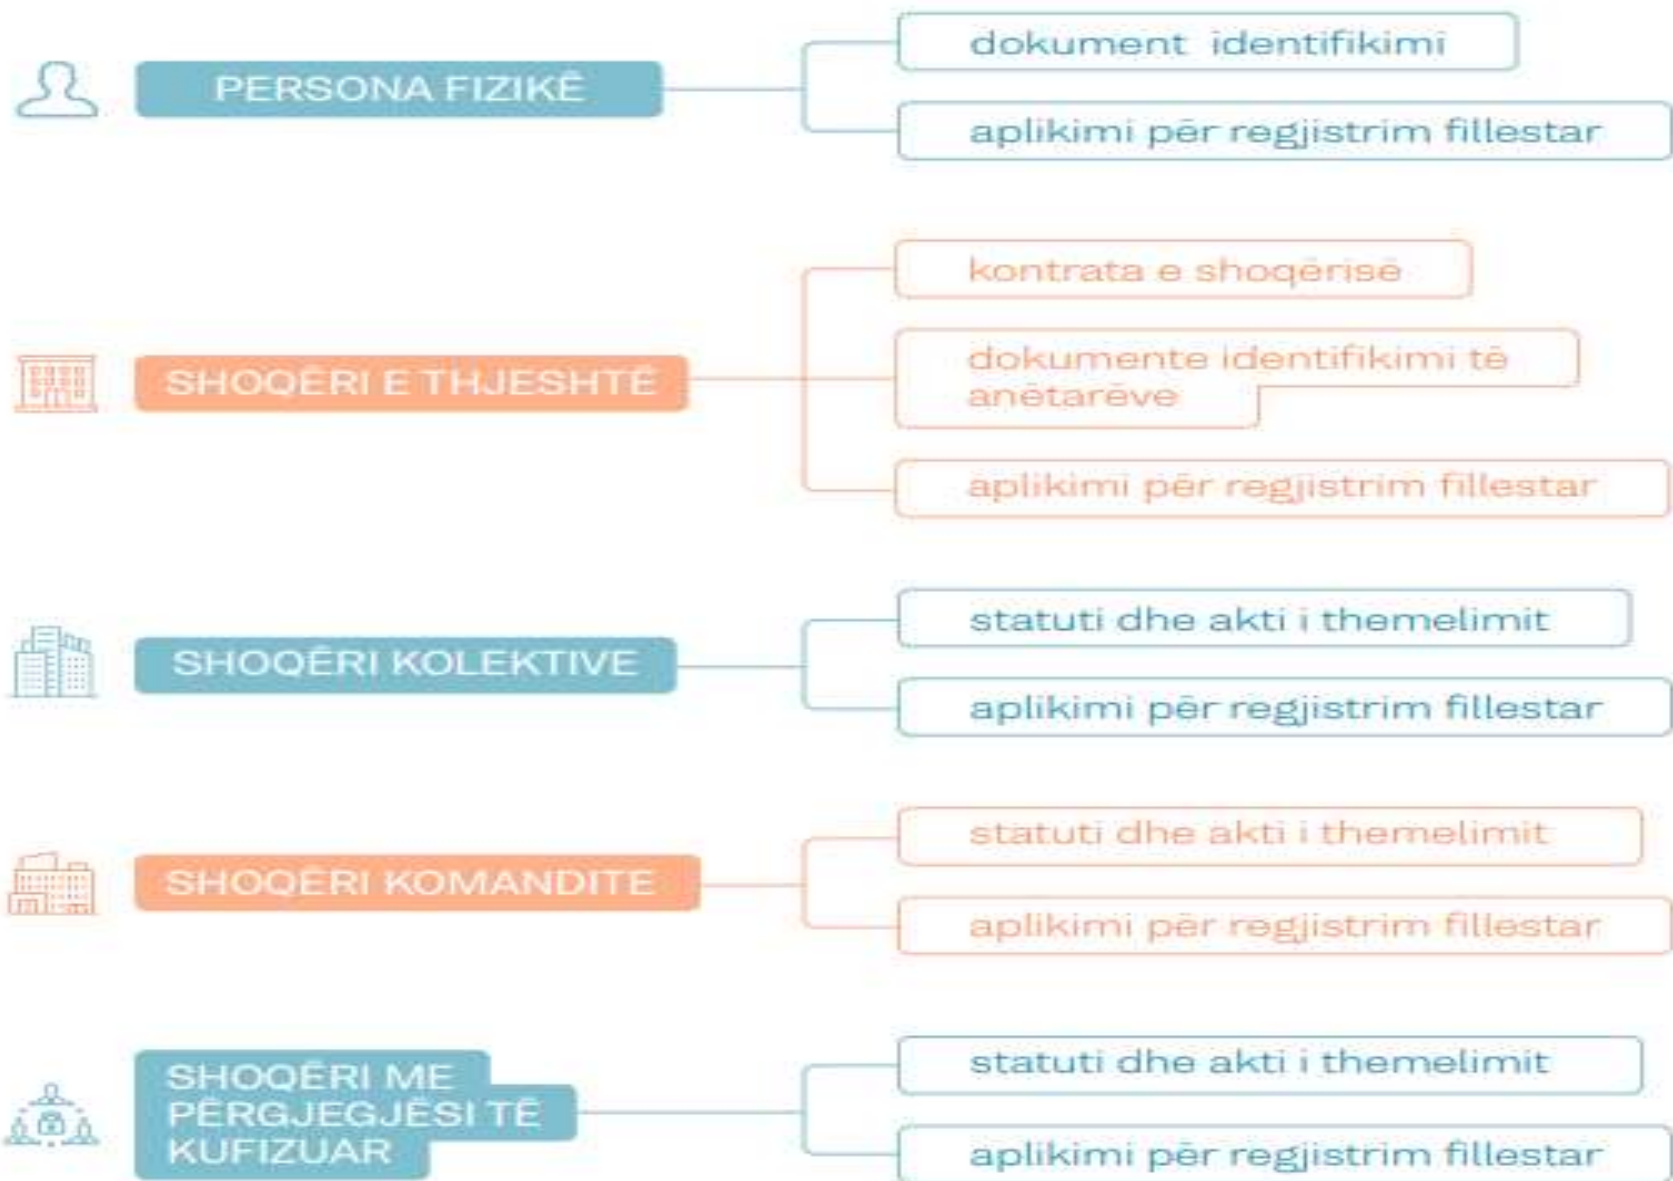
PERSONA FIZIKË

dokument identifikimi

aplikimi për regjistrim fillestar

SHOQËRI E THJESHTË

kontrata e shoqërisë

dokumente identifikimi të anëtarëve

aplikimi për regjistrim fillestar

SHOQËRI KOLEKTIVE

statuti dhe akti i themelimit

aplikimi për regjistrim fillestar

SHOQËRI KOMANDITE

statuti dhe akti i themelimit

aplikimi për regjistrim fillestar

SHOQËRI ME PËRGJEGJËSI TË KUFIZUAR

statuti dhe akti i themelimit

aplikimi për regjistrim fillestar